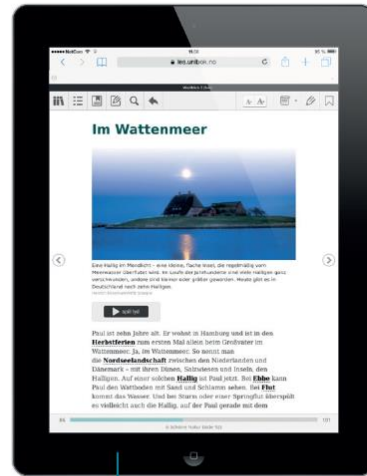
les.unibok.no

Im Wattenmeer

Spill av

Paul ist zehn Jahre alt. Er wohnt in Hamburg und ist in den Herbstferien zum ersten Mal allein beim Großvater im Wattenmeer. Ja, im Wattenmeer. So nennt man die Nordseelandschaft zwischen den Niederlanden und Dänemark – mit ihren Dünen, Salzwiesen und Inseln, den Halligen. Auf einer solchen Hallig ist Paul jetzt. Bei Ebbe kann Paul den Wattboden mit Sand und Schlamm sehen. Bei Flut kommt das Wasser. Und bei Sturm oder einer Springflut überspült es vielleicht auch die Hallig, auf der Paul gerade mit dem

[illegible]